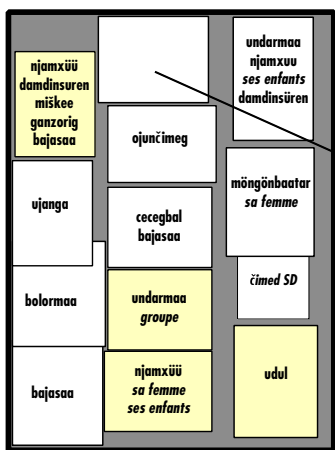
njamxüü
damdinsuren
miškee
ganzorig
bajasaa

undarmaa
njamxuu
*ses enfants*
damdinsüren

ojunčimeg

ujanga

cecegbal
bajasaa

möngönbaatar
*sa femme*

bolormaa

undarmaa
*groupe*

čimed SD

bajasaa

njamxüü
*sa femme*
*ses enfants*

udul